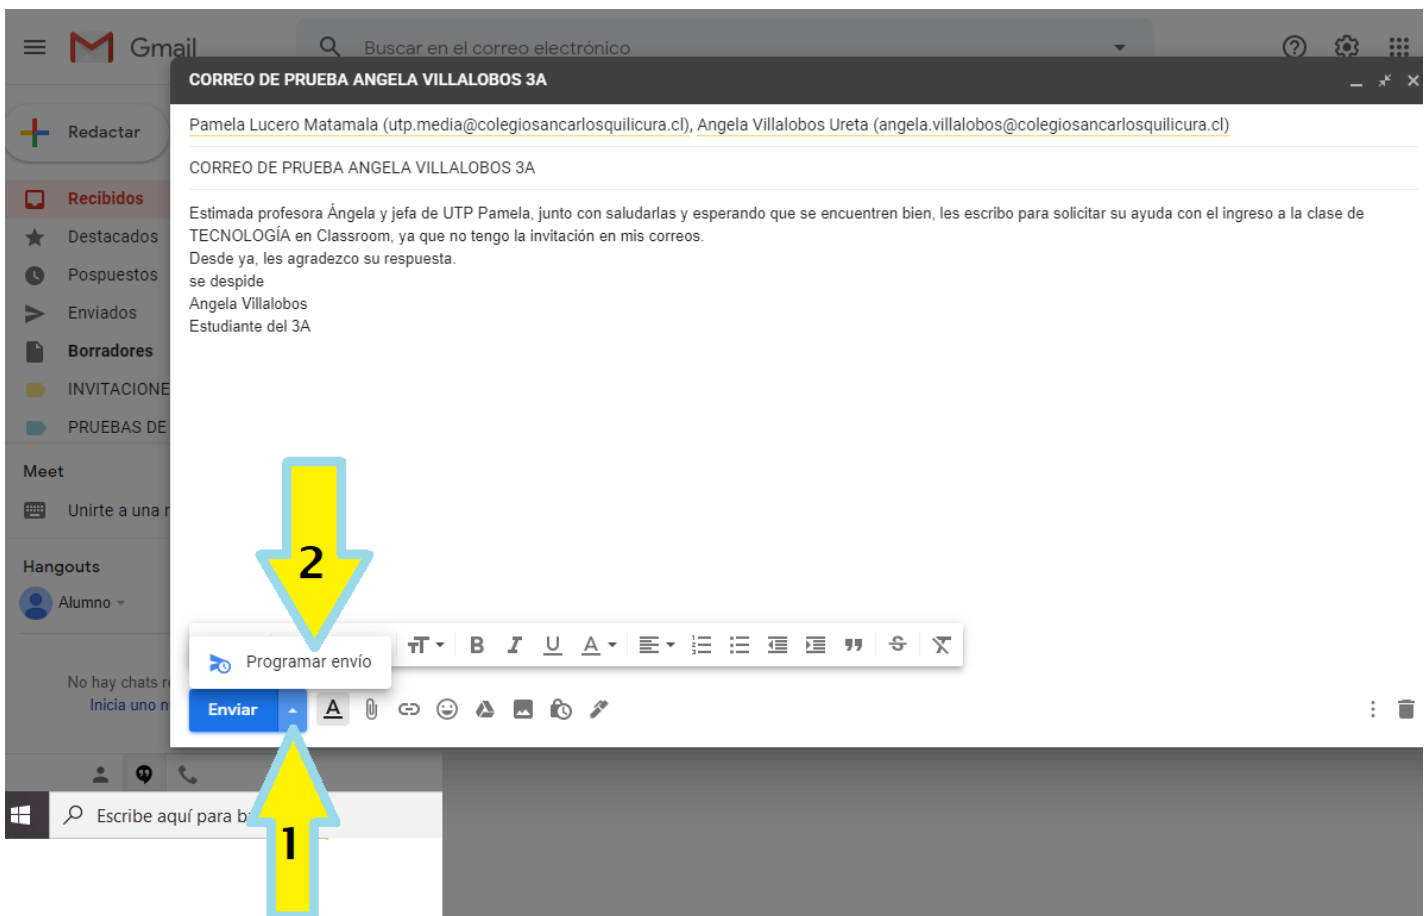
Gmail
Buscar en el correo electrónico
Redactar
Recibidos
Destacados
Pospuestos
Enviados
Borradores
INVITACIONE
PRUEBAS DE
Meet
Unirte a una r
Hangouts
Alumno
No hay chats r
Inicia uno n

CORREO DE PRUEBA ANGELA VILLALOBOS 3A

Pamela Lucero Matamala (utp.media@colegiosancarlosquilicura.cl), Angela Villalobos Ureta (angela.villalobos@colegiosancarlosquilicura.cl)

CORREO DE PRUEBA ANGELA VILLALOBOS 3A

Estimada profesora Ángela y jefa de UTP Pamela, junto con saludarlas y esperando que se encuentren bien, les escribo para solicitar su ayuda con el ingreso a la clase de TECNOLOGÍA en Classroom, ya que no tengo la invitación en mis correos.
Desde ya, les agradezco su respuesta.
se despide
Angela Villalobos
Estudiante del 3A

2
Programar envío
Enviar
1
Escribe aquí para b